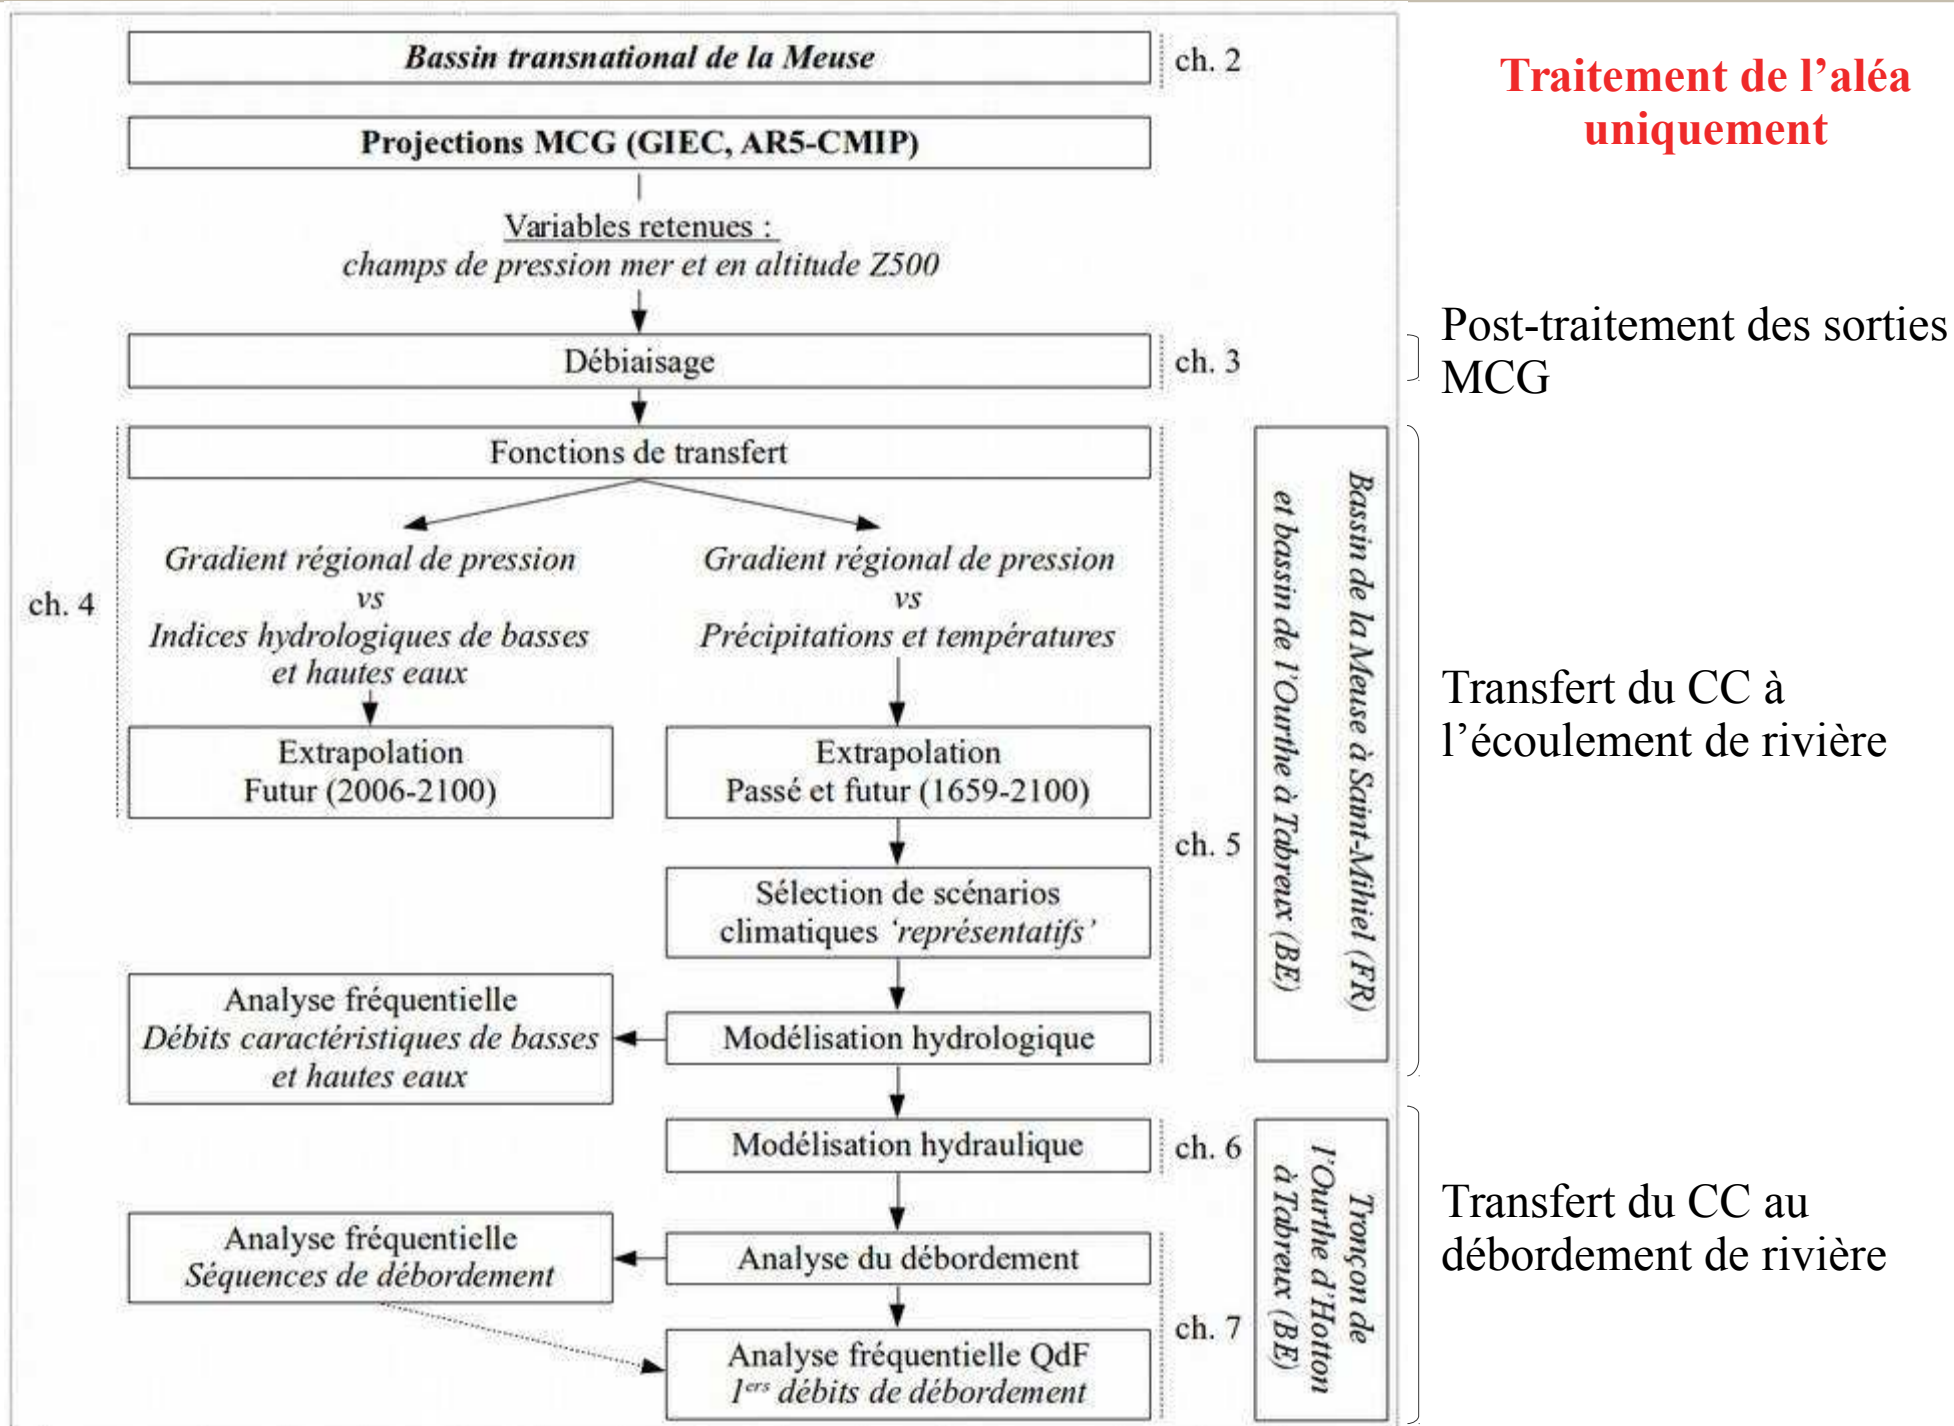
Bassin transnational de la Meuse

ch. 2

Traitement de l'aléa uniquement

Projections MCG (GIEC, AR5-CMIP)

Variables retenues :
champs de pression mer et en altitude Z500

Débiaisage

ch. 3

Post-traitement des sorties MCG

Fonctions de transfert

ch. 4

Gradient régional de pression
vs
Indices hydrologiques de basses et hautes eaux

Gradient régional de pression
vs
Précipitations et températures

Extrapolation
Futur (2006-2100)

Extrapolation
Passé et futur (1659-2100)

Sélection de scénarios climatiques 'représentatifs'

ch. 5

Bassin de la Meuse à Saint-Mihiel (FR)
et bassin de l'Ourthe à Tabreux (BE)

Transfert du CC à l'écoulement de rivière

Analyse fréquentielle
Débits caractéristiques de basses et hautes eaux

Modélisation hydrologique

Modélisation hydraulique

ch. 6

Tronçon de l'Ourthe d'Hotton à Tabreux (BE)

Transfert du CC au débordement de rivière

Analyse fréquentielle
Séquences de débordement

Analyse du débordement

ch. 7

Analyse fréquentielle QdF
$1^{ers}$ débits de débordement